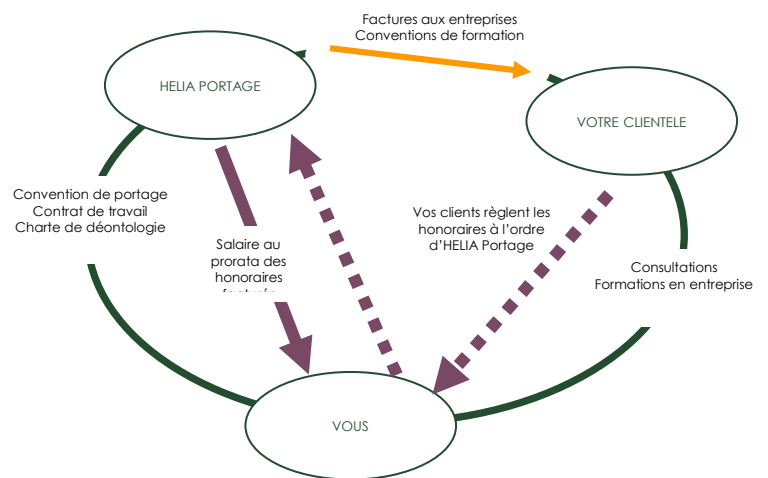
Factures aux entreprises
Conventions de formation

HELIA PORTAGE

VOTRE CLIENTELE

Convention de portage
Contrat de travail
Charte de déontologie

Salaire au prorata des honoraires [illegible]

Vos clients règlent les honoraires à l'ordre d'HELIA Portage

Consultations
Formations en entreprise

VOUS